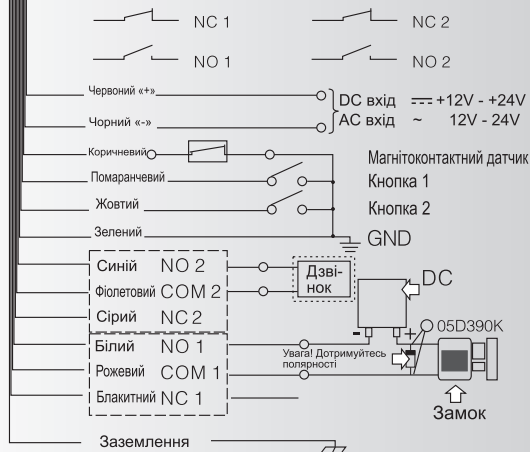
NC 1
NC 2
NO 1
NO 2
Червоний «+»
Чорний «-»
DC вхід ⎓ +12V - +24V
AC вхід ~ 12V - 24V
Коричневий
Магнітоконтактний датчик
Помаранчевий
Кнопка 1
Жовтий
Кнопка 2
Зелений
GND
Синій NO 2
Фіолетовий COM 2
Сірий NC 2
Дзвінок
DC
Білий NO 1
Рожевий COM 1
Блакитний NC 1
Увага! Дотримуйтесь полярності
05D390K
Замок
Заземлення